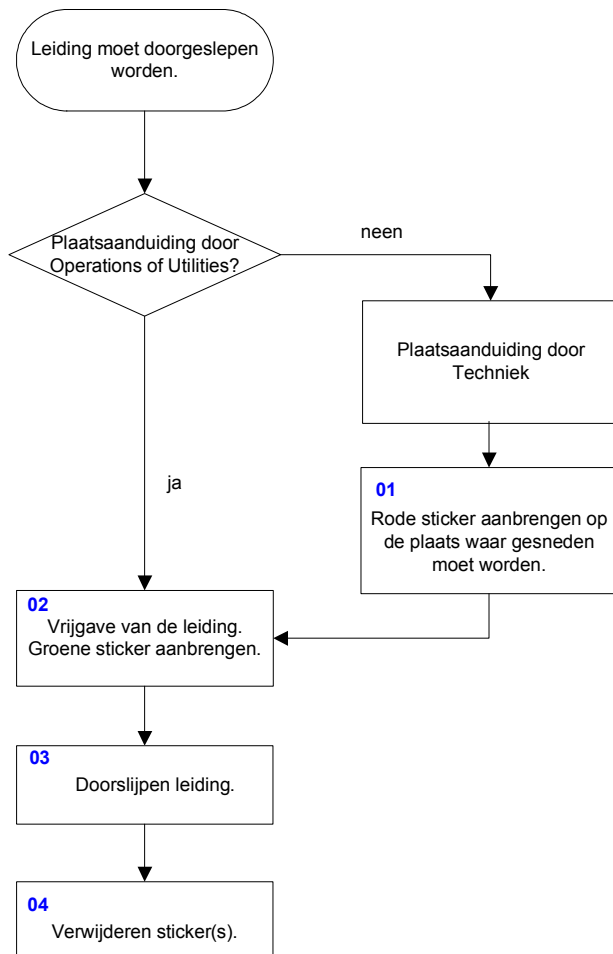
Leiding moet doorgeslepen worden.

Plaatsaanduiding door Operations of Utilities?

neen

Plaatsaanduiding door Techniek

ja

01
Rode sticker aanbrengen op de plaats waar gesneden moet worden.

02
Vrijgave van de leiding. Groene sticker aanbrengen.

03
Doorslijpen leiding.

04
Verwijderen sticker(s).